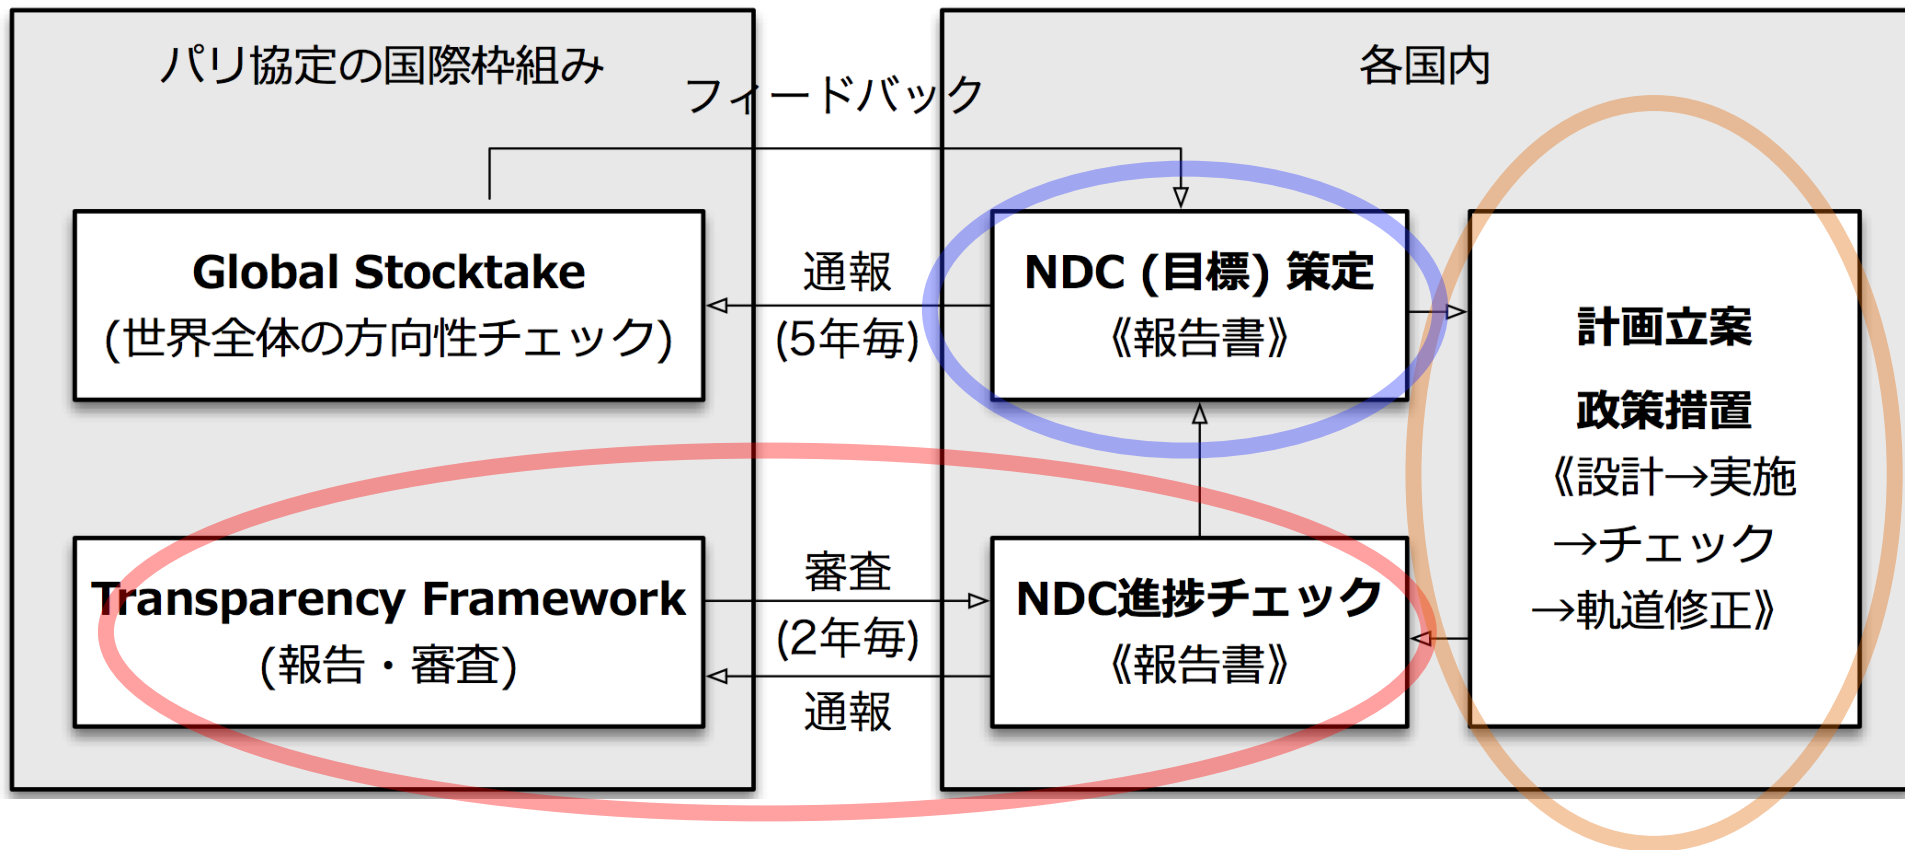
パリ協定の国際枠組み

フィードバック

各国内

Global Stocktake
(世界全体の方向性チェック)

通報
(5年毎)

NDC (目標) 策定
《報告書》

計画立案

政策措置
《設計→実施
→チェック
→軌道修正》

Transparency Framework
(報告・審査)

審査
(2年毎)
通報

NDC進捗チェック
《報告書》